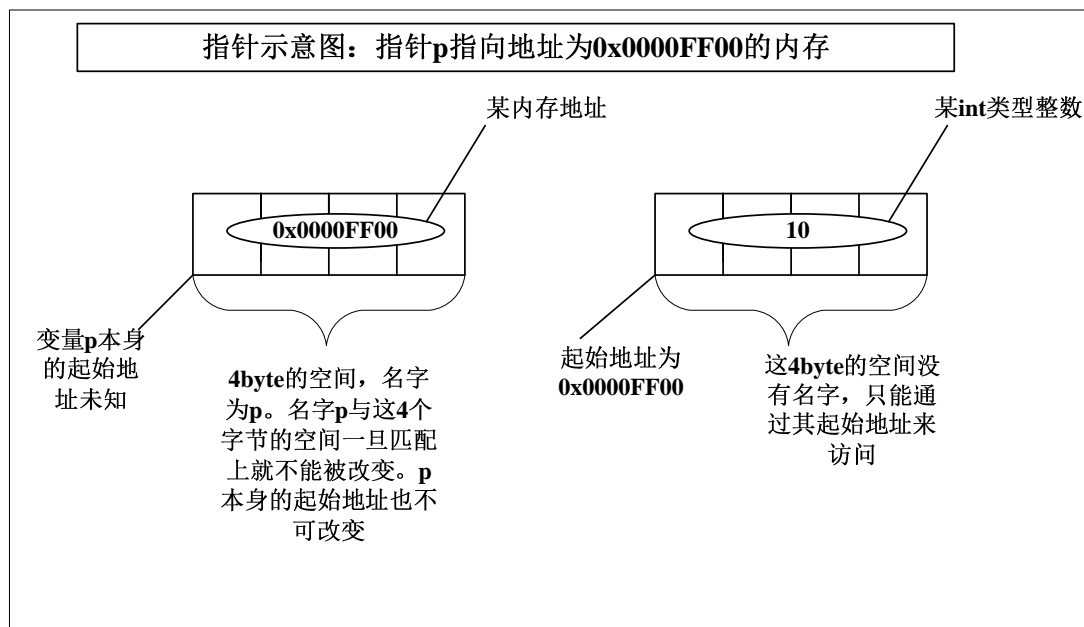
指针示意图：指针p指向地址为0x0000FF00的内存

某内存地址

0x0000FF00

变量p本身的起始地址未知

4byte的空间，名字为p。名字p与这4个字节的空间一旦匹配上就不能被改变。p本身的起始地址也不可改变

某int类型整数

10

起始地址为0x0000FF00

这4byte的空间没有名字，只能通过其起始地址来访问